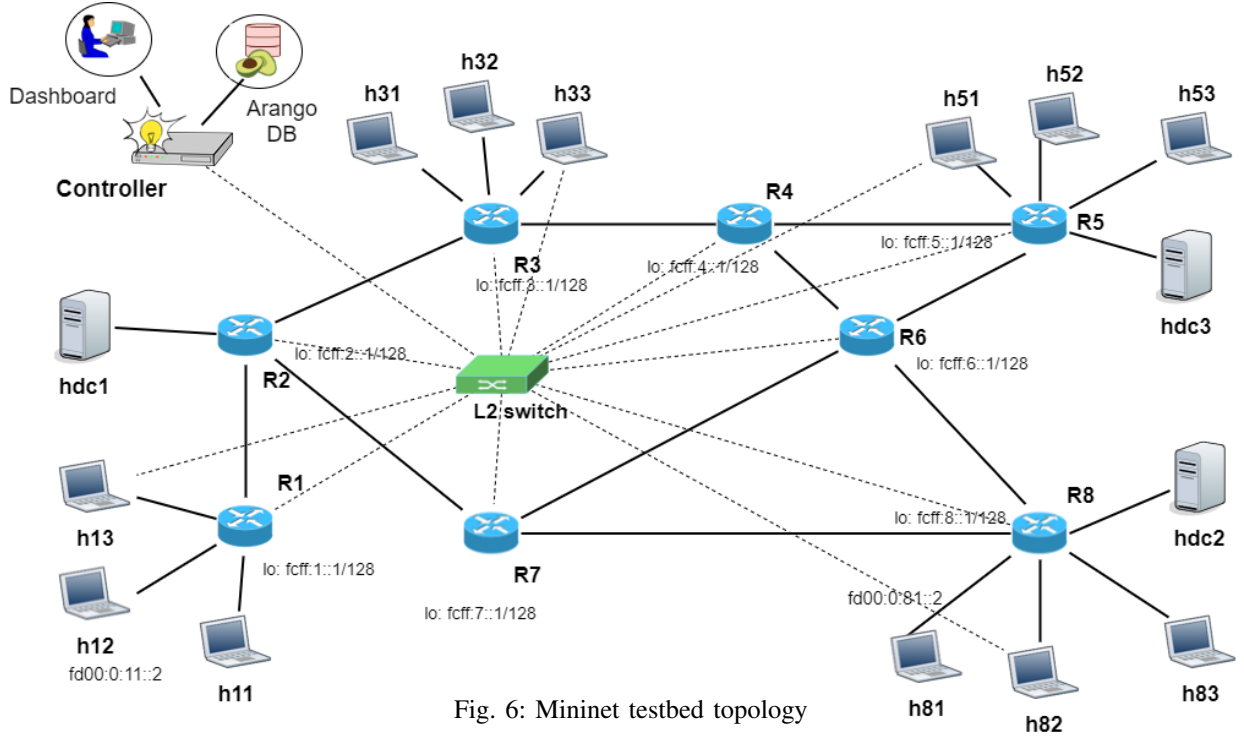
Dashboard

Arango DB

Controller

h31

h32

h33

h51

h52

h53

R4

R5

R3

lo: fcff:3::1/128

lo: fcff:4::1/128

lo: fcff:5::1/128

hdc3

hdc1

R2

lo: fcff:2::1/128

L2 switch

R6

lo: fcff:6::1/128

h13

R1

R8

lo: fcff:8::1/128

hdc2

lo: fcff:1::1/128

R7

lo: fcff:7::1/128

h12

fd00:0:11::2

h11

fd00:0:81::2

h81

h82

h83

Fig. 6: Mininet testbed topology